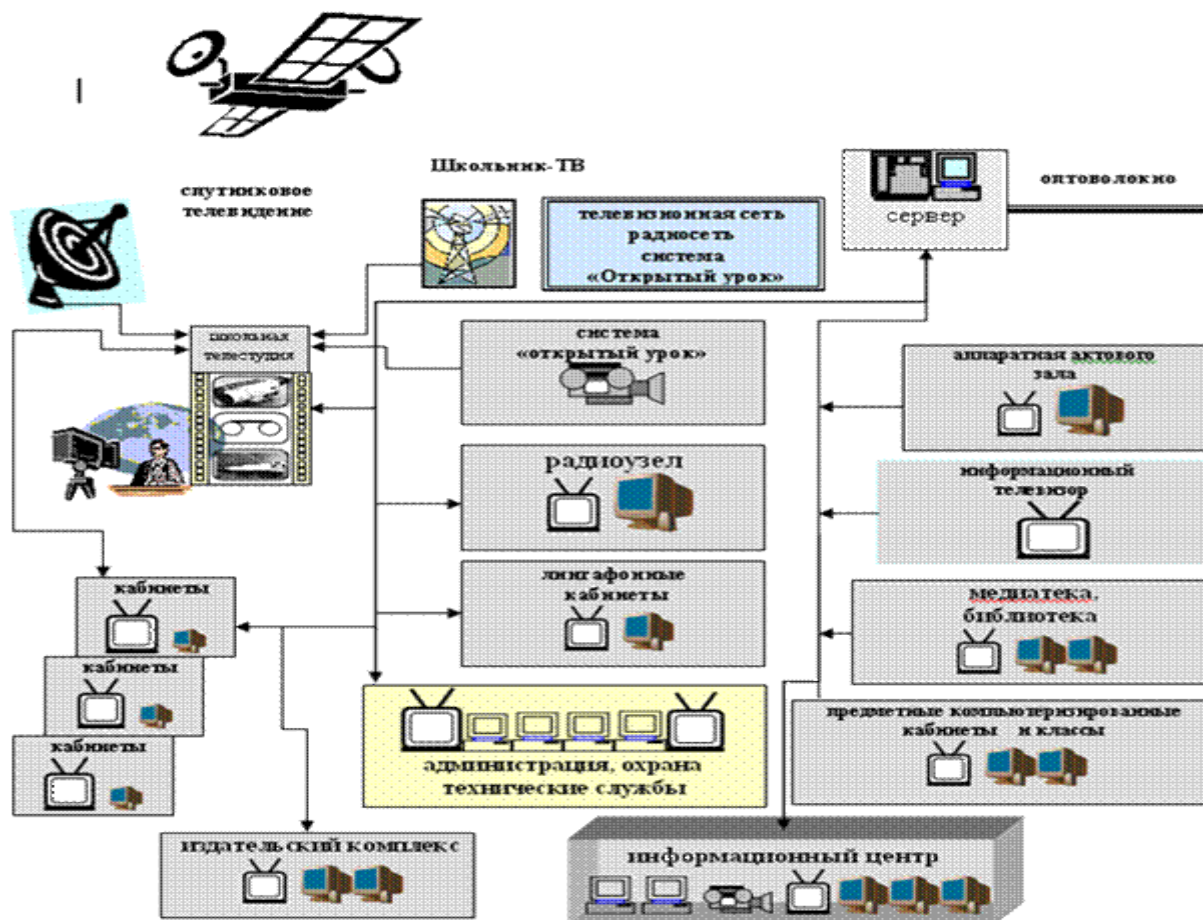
Школьник-ТВ

спутниковое телевидение

телевизионная сеть радиосеть система «Открытый урок»

сервер

оптоволокно

школьная телестудия

система «открытый урок»

аппаратная актового зала

радиоузел

информационный телевизор

лингафонные кабинеты

медиатека, библиотека

кабинеты

кабинеты

кабинеты

предметные компьютеризированные кабинеты и классы

администрация, охрана технические службы

издательский комплекс

информационный центр